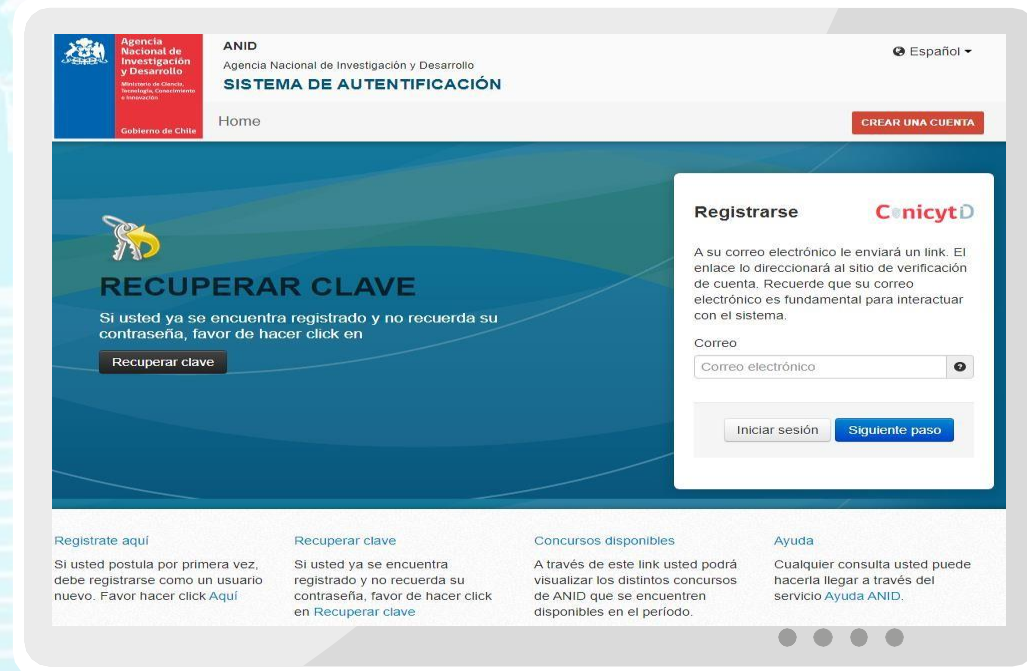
Agencia Nacional de Investigación y Desarrollo

Ministerio de Ciencia, Tecnología, Conocimiento e Innovación

Gobierno de Chile

ANID

Agencia Nacional de Investigación y Desarrollo

SISTEMA DE AUTENTIFICACIÓN

Español

Home

CREAR UNA CUENTA

RECUPERAR CLAVE

Si usted ya se encuentra registrado y no recuerda su contraseña, favor de hacer click en

Recuperar clave

Registrarse

ConicytD

A su correo electrónico le enviará un link. El enlace lo direccionará al sitio de verificación de cuenta. Recuerde que su correo electrónico es fundamental para interactuar con el sistema.

Correo

Correo electrónico

Iniciar sesión

Siguiente paso

Registrate aquí

Si usted postula por primera vez, debe registrarse como un usuario nuevo. Favor hacer click Aquí

Recuperar clave

Si usted ya se encuentra registrado y no recuerda su contraseña, favor de hacer click en Recuperar clave

Concursos disponibles

A través de este link usted podrá visualizar los distintos concursos de ANID que se encuentren disponibles en el período.

Ayuda

Cualquier consulta usted puede hacerla llegar a través del servicio Ayuda ANID.